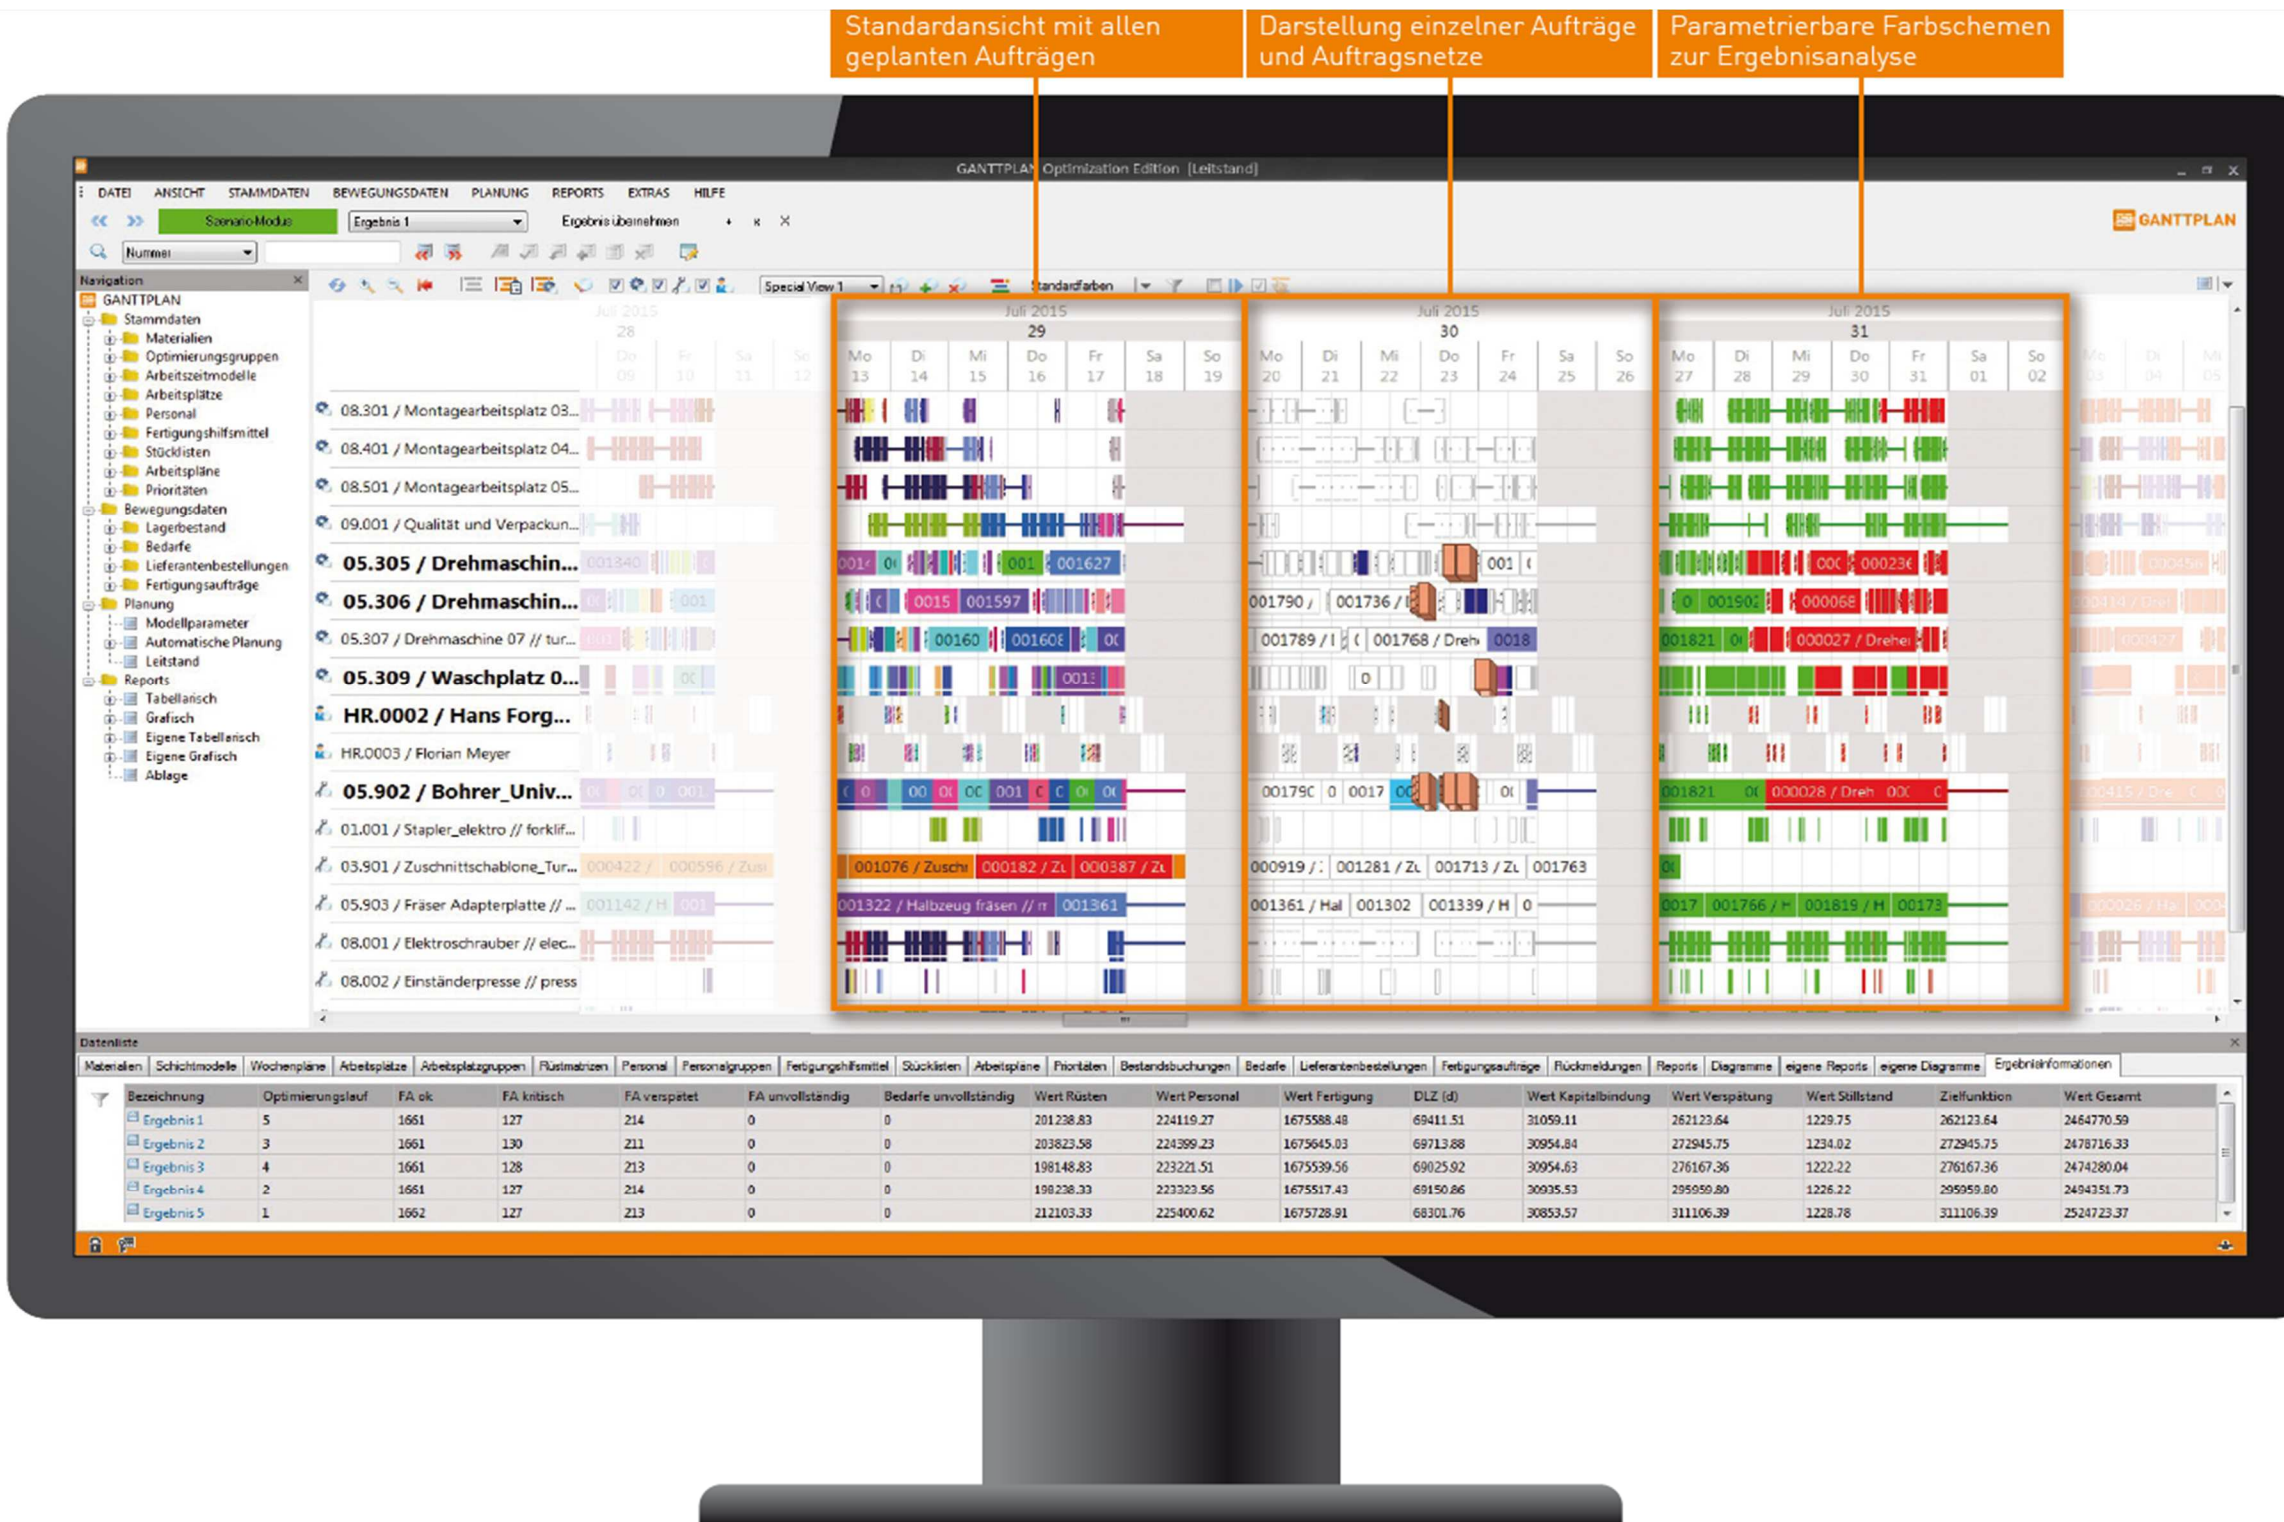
Standardansicht mit allen geplanten Aufträgen

Darstellung einzelner Aufträge und Auftragsnetze

Parametrierbare Farbschemen zur Ergebnisanalyse

GANTTPLAN Optimization Edition (Leitstand)

DATEI ANSICHT STAMMDATEN BEWEGUNGSDATEN PLANUNG REPORTS EXTRAS HILFE

Szenario-Modus Ergebnis 1 Ergebnis übernehmen

GANTTPLAN

Nummer

Navigation

GANTTPLAN
Stammdaten
Materialien
Optimierungsgruppen
Arbeitszeitmodelle
Arbeitsplätze
Personal
Fertigungshilfsmittel
Stücklisten
Arbeitspläne
Prioritäten
Bewegungsdaten
Lagerbestand
Bedarfe
Lieferantenbestellungen
Fertigungsaufträge
Planung
Modellparameter
Automatische Planung
Leitstand
Reports
Tabellarisch
Grafisch
Eigene Tabellarisch
Eigene Grafisch
Ablage

Special View 1 Standardfarben

Juli 2015 28 Juli 2015 29 Juli 2015 30 Juli 2015 31

Mo 13 Di 14 Mi 15 Do 16 Fr 17 Sa 18 So 19 Mo 20 Di 21 Mi 22 Do 23 Fr 24 Sa 25 So 26 Mo 27 Di 28 Mi 29 Do 30 Fr 31 Sa 01 So 02

08.301 / Montagearbeitsplatz 03...
08.401 / Montagearbeitsplatz 04...
08.501 / Montagearbeitsplatz 05...
09.001 / Qualität und Verpackun...
05.305 / Drehmaschin...
05.306 / Drehmaschin...
05.307 / Drehmaschine 07 // tur...
05.309 / Waschplatz 0...
HR.0002 / Hans Forg...
HR.0003 / Florian Meyer
05.902 / Bohrer_Univ...
01.001 / Stapler_elektro // forklif...
03.901 / Zuschnittschablone_Tur...
05.903 / Fräser Adapterplatte // ...
08.001 / Elektroschrauber // elec...
08.002 / Einständerpresse // press

001627 0015 001597 00160 001608 001076 / Zuschi 000182 / Zu 000387 / Zu 001322 / Halbzeug fräsen // m 001361
001790 001736 001789 001768 / Dreh 0018 00179C 0017 000919 001281 / Zu 001713 / Zu 001763 001361 / Hal 001302 001339 / H
00023 000068 001821 000027 / Drehe 000028 / Dreh 0017 001766 / H 001819 / H 00173

Datenliste

Materialien Schichtmodelle Wochenpläne Arbeitsplätze Arbeitsplatzgruppen Rüstmatrizen Personal Personalgruppen Fertigungshilfsmittel Stücklisten Arbeitspläne Prioritäten Bestandsbuchungen Bedarfe Lieferantenbestellungen Fertigungsaufträge Rückmeldungen Reports Diagramme eigene Reports eigene Diagramme Ergebnisinformationen

| Bezeichnung | Optimierungslauf | FA ok | FA kritisch | FA verspätet | FA unvollständig | Bedarfe unvollständig | Wert Rüsten | Wert Personal | Wert Fertigung | DLZ (d) | Wert Kapitalbindung | Wert Verspätung | Wert Stillstand | Zielfunktion | Wert Gesamt |
|---|---|---|---|---|---|---|---|---|---|---|---|---|---|---|---|
| Ergebnis 1 | 5 | 1661 | 127 | 214 | 0 | 0 | 201238.83 | 224119.27 | 1675588.48 | 69411.51 | 31059.11 | 262123.64 | 1229.75 | 262123.64 | 2464770.59 |
| Ergebnis 2 | 3 | 1661 | 130 | 211 | 0 | 0 | 203823.58 | 224399.23 | 1675645.03 | 69713.88 | 30954.84 | 272945.75 | 1234.02 | 272945.75 | 2478716.33 |
| Ergebnis 3 | 4 | 1661 | 128 | 213 | 0 | 0 | 198148.83 | 223221.51 | 1675539.56 | 69025.92 | 30954.63 | 276167.36 | 1222.22 | 276167.36 | 2474280.04 |
| Ergebnis 4 | 2 | 1661 | 127 | 214 | 0 | 0 | 198238.33 | 223323.56 | 1675517.43 | 69150.86 | 30935.53 | 295959.80 | 1226.22 | 295959.80 | 2494351.73 |
| Ergebnis 5 | 1 | 1662 | 127 | 213 | 0 | 0 | 212103.33 | 225400.62 | 1675728.91 | 68301.76 | 30853.57 | 311106.39 | 1228.78 | 311106.39 | 2524723.37 |